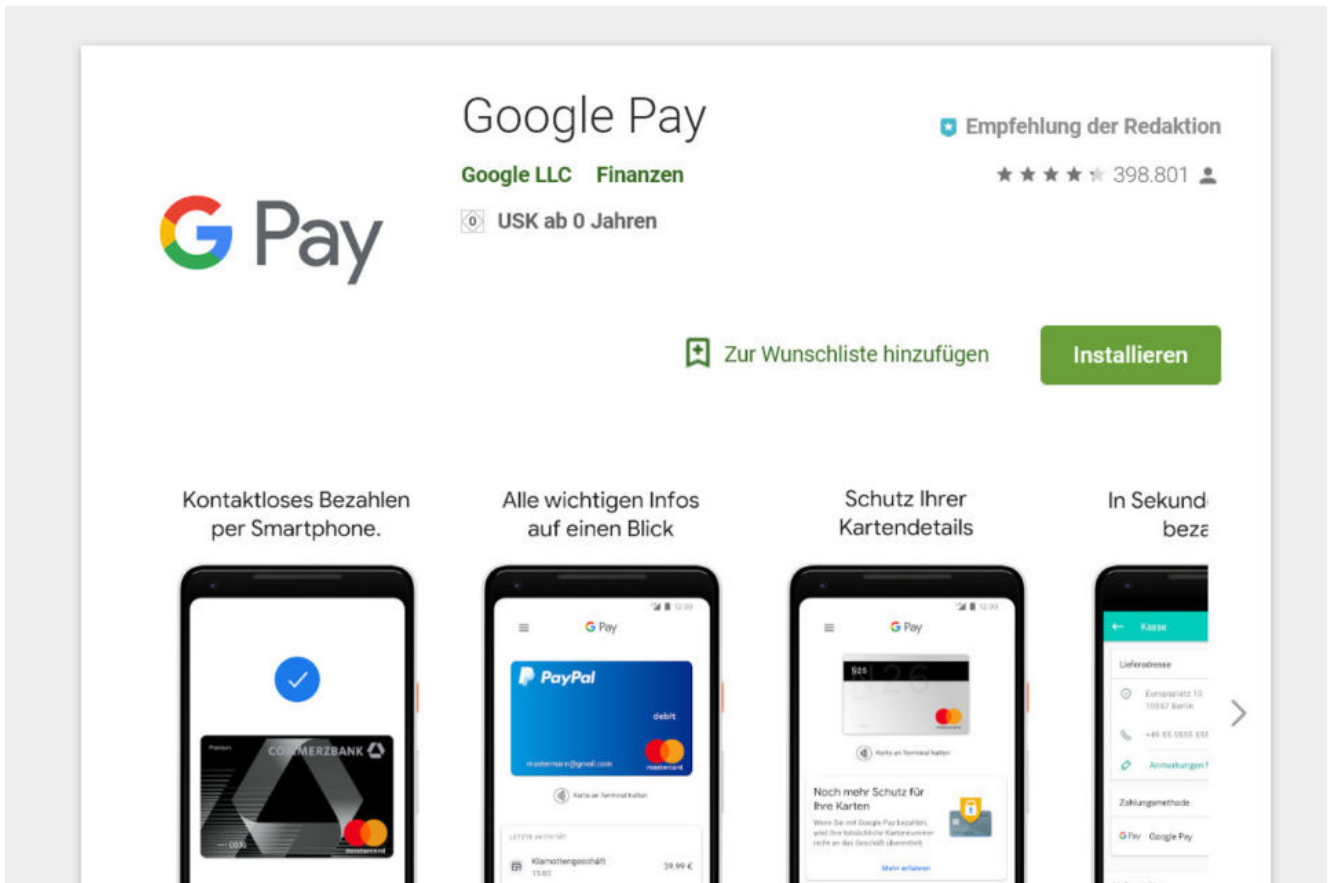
Google Pay

Google LLC Finanzen

0 USK ab 0 Jahren

Empfehlung der Redaktion

398.801

G Pay

Zur Wunschliste hinzufügen

Installieren

Kontaktloses Bezahlen per Smartphone.

Alle wichtigen Infos auf einen Blick

Schutz Ihrer Kartendetails

In Sekund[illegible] beza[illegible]

Premium COMMERZBANK

G Pay

PayPal

debit

mustermann@gmail.com

Karte an Terminal halten

Klamottengeschäft 39,99 €

G Pay

Karte an Terminal halten

Noch mehr Schutz für Ihre Karten

Mehr erfahren

Kasse

Lieferadresse

Europaplatz 10 10557 Berlin

Zahlungsmethode

G Pay Google Pay